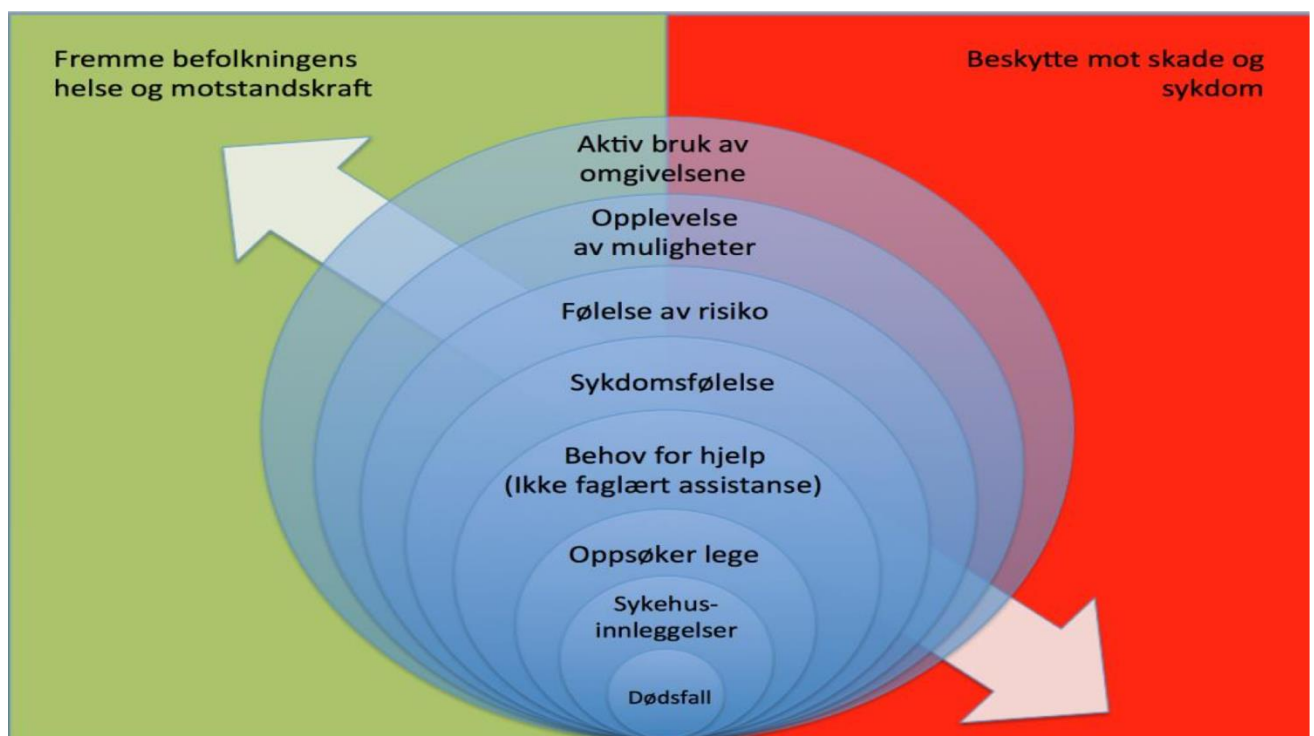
Fremme befolkningens helse og motstandskraft

Beskytte mot skade og sykdom

Aktiv bruk av omgivelsene

Opplevelse av muligheter

Følelse av risiko

Sykdomsfølelse

Behov for hjelp (Ikke faglært assistanse)

Oppsøker lege

Sykehus-innleggelser

Dødsfall